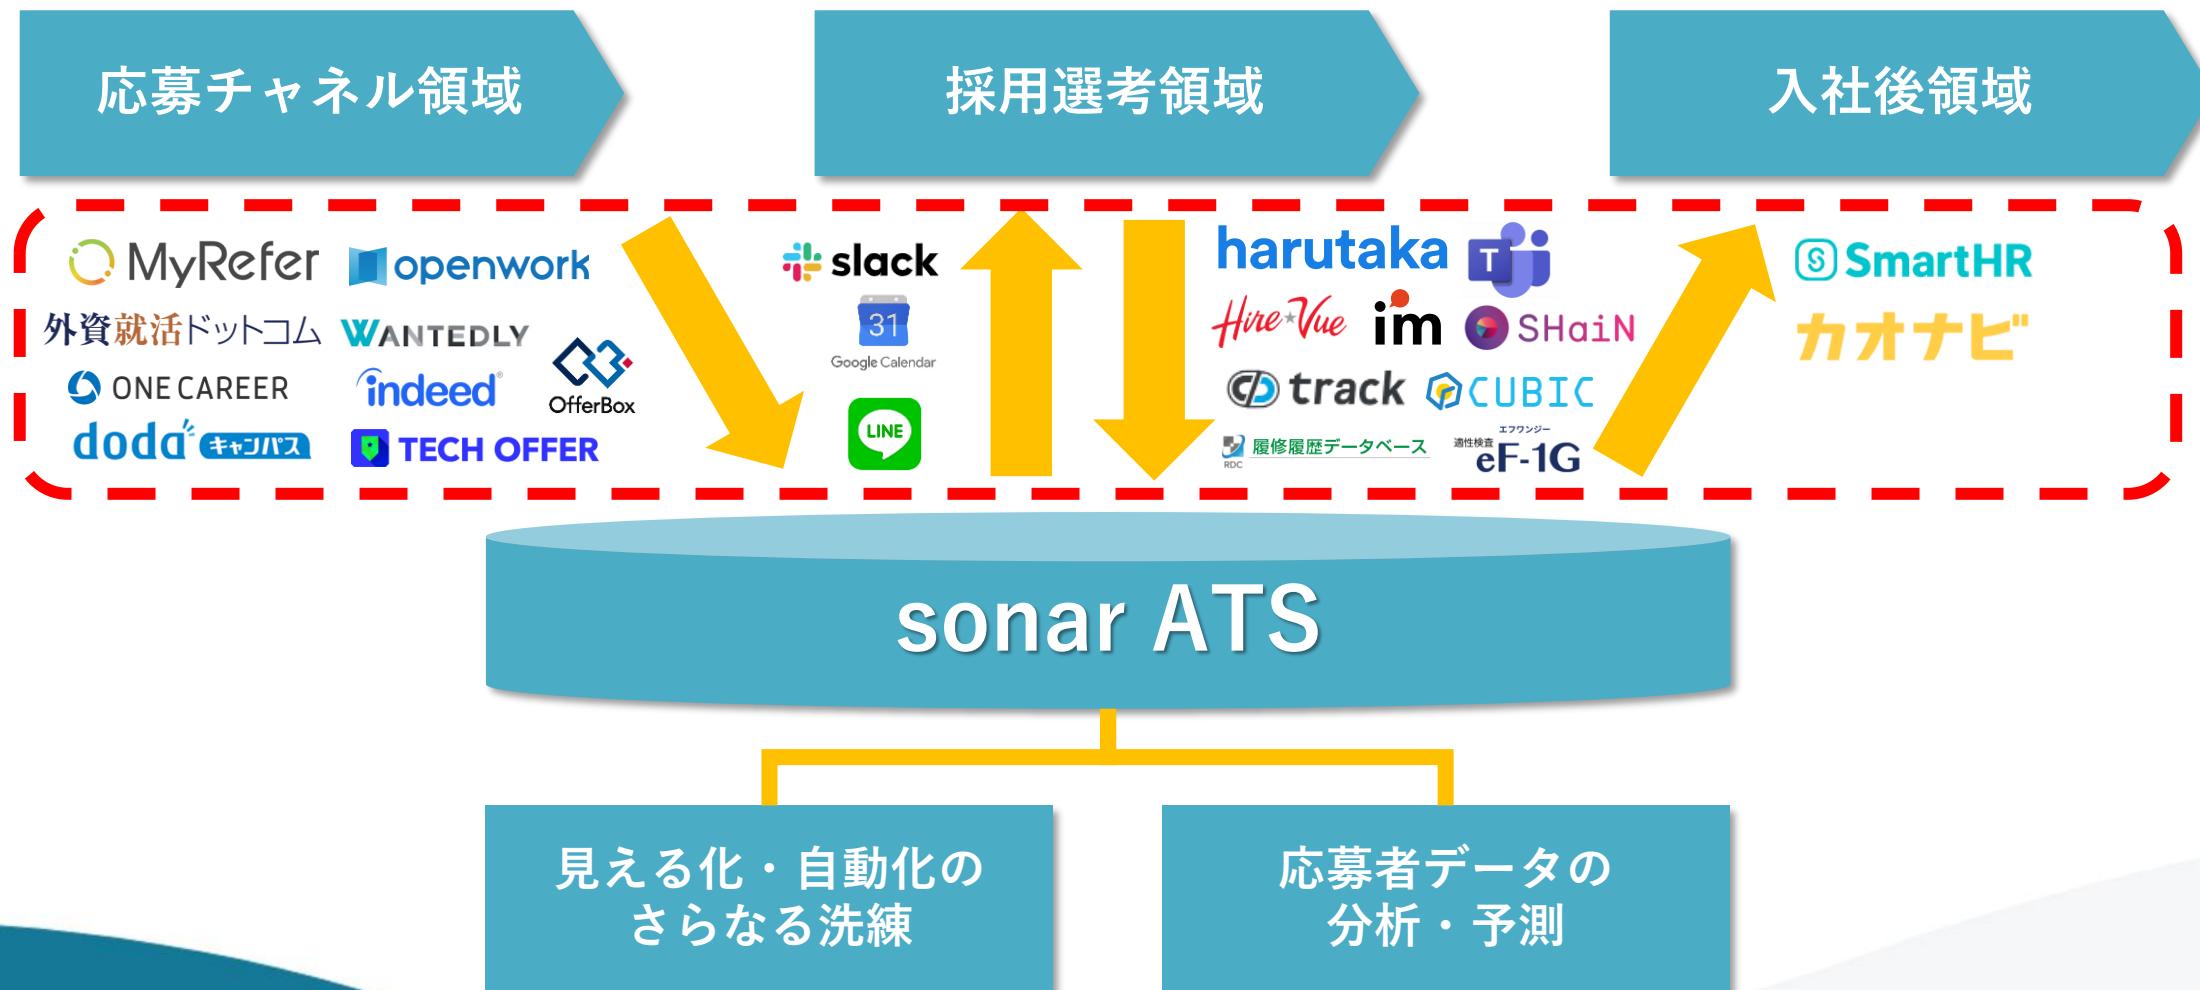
応募チャネル領域

採用選考領域

入社後領域

MyRefer
openwork
外資就活ドットコム
WANTEDLY
ONE CAREER
indeed
OfferBox
doda キャンパス
TECH OFFER

slack
31
Google Calendar
LINE

harutaka
T
HireVue
im
SHaiN
track
CUBIC
RDC 履修履歴データベース
適性検査 エフワンジー eF-1G

SmartHR
カオナビ

sonar ATS

見える化・自動化の さらなる洗練

応募者データの 分析・予測